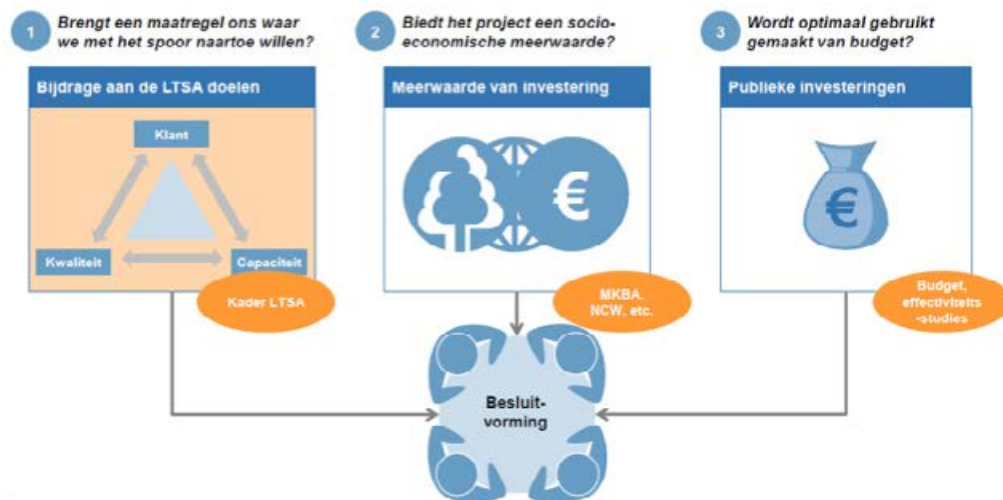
1 Brengt een maatregel ons waar we met het spoor naartoe willen?

Bijdrage aan de LTSA doelen

Klant

Kwaliteit

Capaciteit

Kader LTSA

2 Biedt het project een socio-economische meerwaarde?

Meerwaarde van investering

€

MKBA, NCW, etc.

3 Wordt optimaal gebruikt gemaakt van budget?

Publieke investeringen

€

Budget, effectiviteits-studies

Besluit-vorming